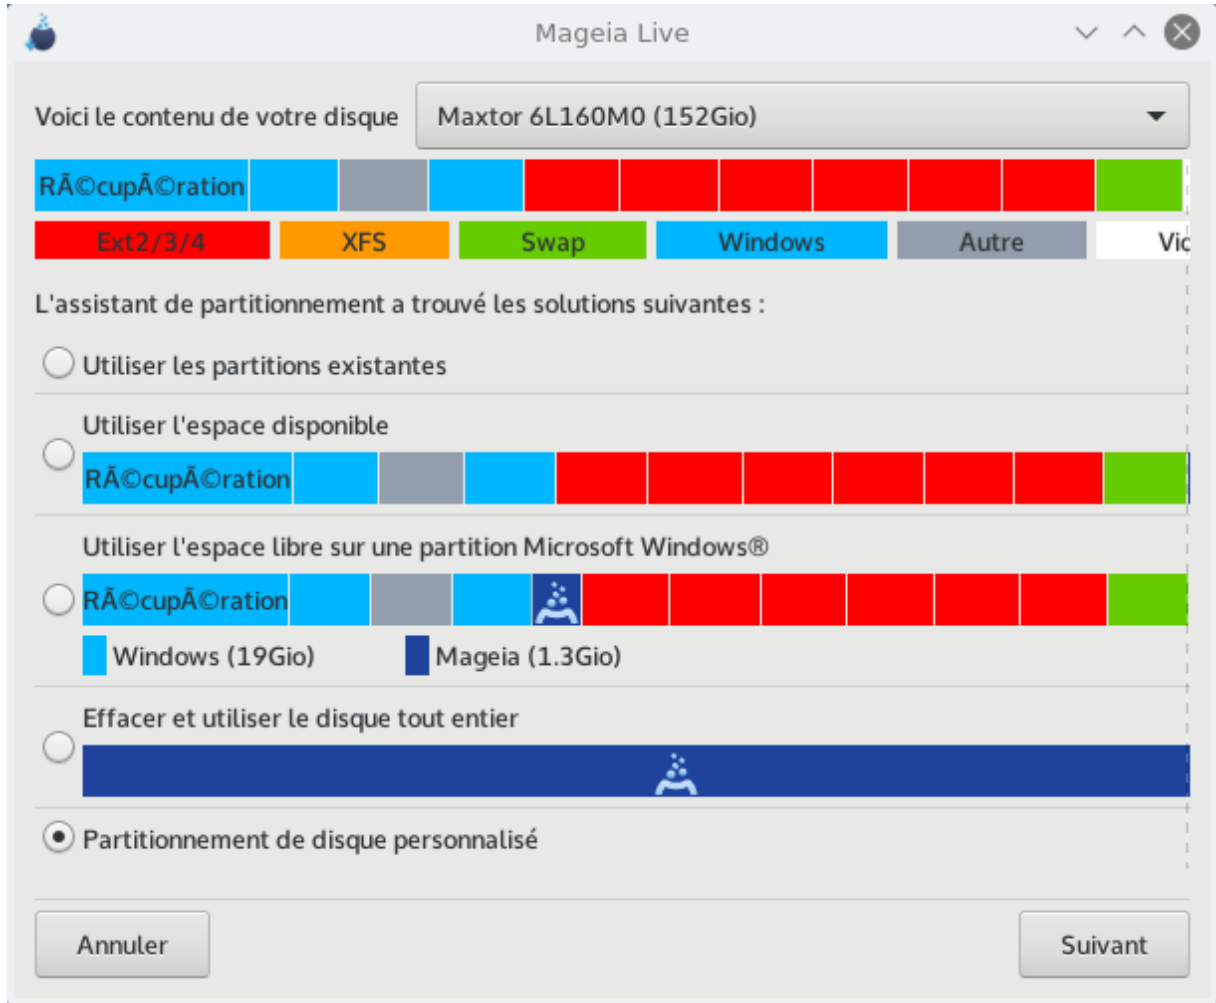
Mageia Live

Voici le contenu de votre disque
Maxtor 6L160M0 (152Gio)

RÃ©cupÃ©ration

Ext2/3/4
XFS
Swap
Windows
Autre
Vic

L'assistant de partitionnement a trouvé les solutions suivantes :

Utiliser les partitions existantes

Utiliser l'espace disponible
RÃ©cupÃ©ration

Utiliser l'espace libre sur une partition Microsoft Windows®
RÃ©cupÃ©ration
Windows (19Gio)
Mageia (1.3Gio)

Effacer et utiliser le disque tout entier

Partitionnement de disque personnalisé

Annuler
Suivant